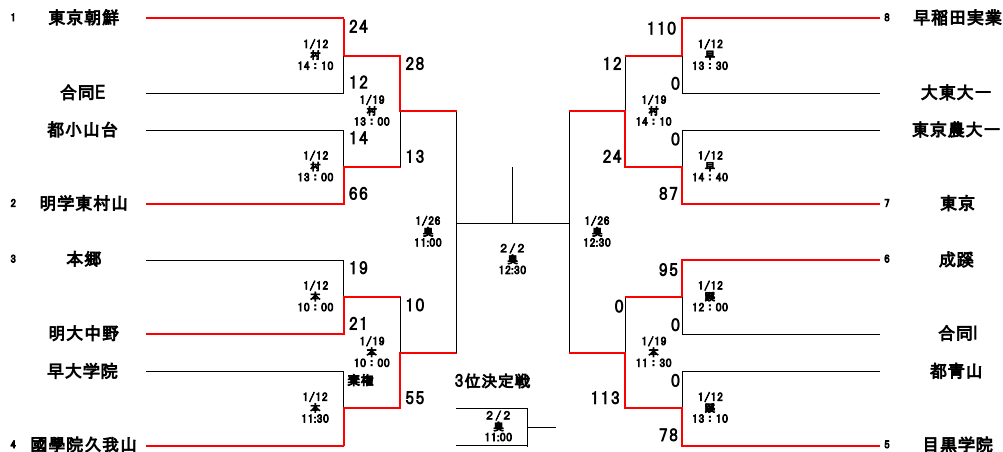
1 東京朝鮮
24
1/12
村
14：10
12
合同E
28
1/19
村
13：00
都小山台
14
1/12
村
13：00
13
2 明学東村山
66

3 本郷
19
1/12
本
10：00
10
明大中野
21
1/19
本
10：00
早大学院
棄権
1/12
本
11:30
55
4 國學院久我山

1/26
奥
11:00

2/2
奥
12:30

3位決定戦
2/2
奥
11:00

1/26
奥
12:30

8 早稲田実業
110
1/12
早
13：30
12
0
大東大一
1/19
村
14：10
0
東京農大一
24
1/12
早
14：40
87
7 東京

6 成蹊
95
1/12
蹊
12：00
0
0
合同I
1/19
本
11：30
0
都青山
113
1/12
蹊
13：10
78
5 目黒学院